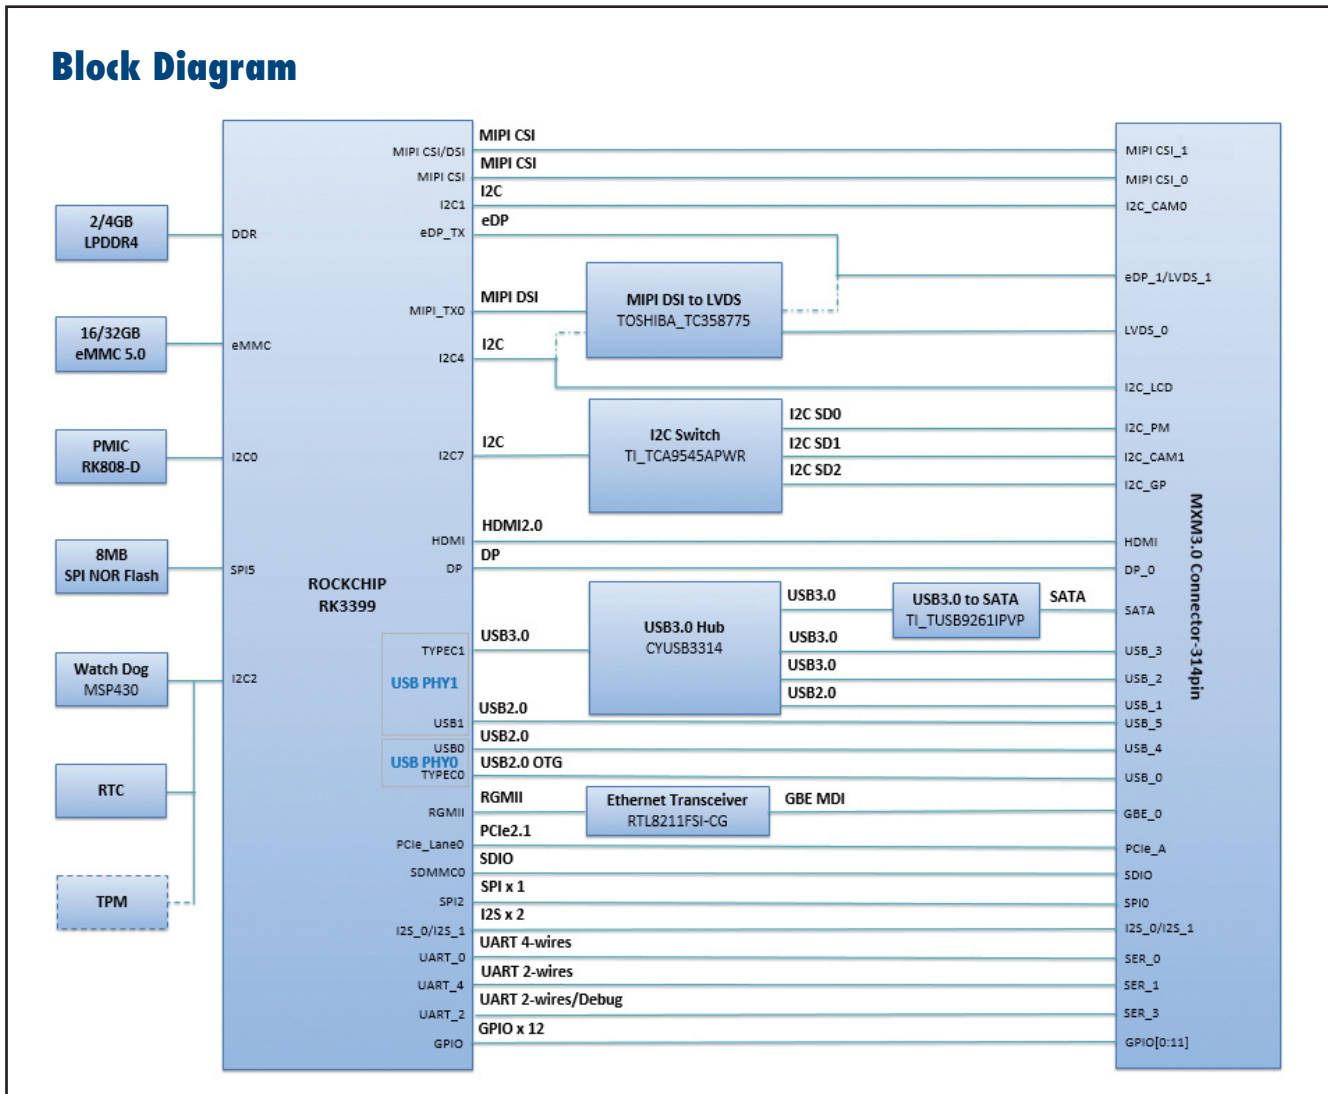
Block Diagram

2/4GB LPDDR4

16/32GB eMMC 5.0

PMIC RK808-D

8MB SPI NOR Flash

Watch Dog MSP430

RTC

TPM

DDR
eMMC
I2C0
SPI5
I2C2

ROCKCHIP RK3399

MIPI CSI/DSI
MIPI CSI
I2C1
eDP_TX
MIPI_TX0
I2C4
I2C7
HDMI
DP
TYPEC1
USB PHY1
USB1
USB0
USB PHY0
TYPEC0
RGMII
PCIe_Lane0
SDMMC0
SPI2
I2S_0/I2S_1
UART_0
UART_4
UART_2
GPIO

MIPI CSI
MIPI CSI
I2C
eDP
MIPI DSI
I2C
I2C
HDMI2.0
DP
USB3.0
USB2.0
USB2.0
USB2.0 OTG
RGMII
PCIe2.1
SDIO
SPI x 1
I2S x 2
UART 4-wires
UART 2-wires
UART 2-wires/Debug
GPIO x 12

MIPI DSI to LVDS
TOSHIBA_TC358775

I2C Switch
TI_TCA9545APWR

I2C SD0
I2C SD1
I2C SD2

USB3.0 Hub
CYUSB3314

USB3.0
USB3.0
USB3.0
USB2.0

USB3.0 to SATA
TI_TUSB9261IPVP

SATA

Ethernet Transceiver
RTL8211FSI-CG

GBE MDI

MIPI CSI_1
MIPI CSI_0
I2C_CAM0
eDP_1/LVDS_1
LVDS_0
I2C_LCD
I2C_PM
I2C_CAM1
I2C_GP
HDMI
DP_0
SATA
USB_3
USB_2
USB_1
USB_5
USB_4
USB_0
GBE_0
PCIe_A
SDIO
SPI0
I2S_0/I2S_1
SER_0
SER_1
SER_3
GPIO[0:11]

MXM3.0 Connector-314pin